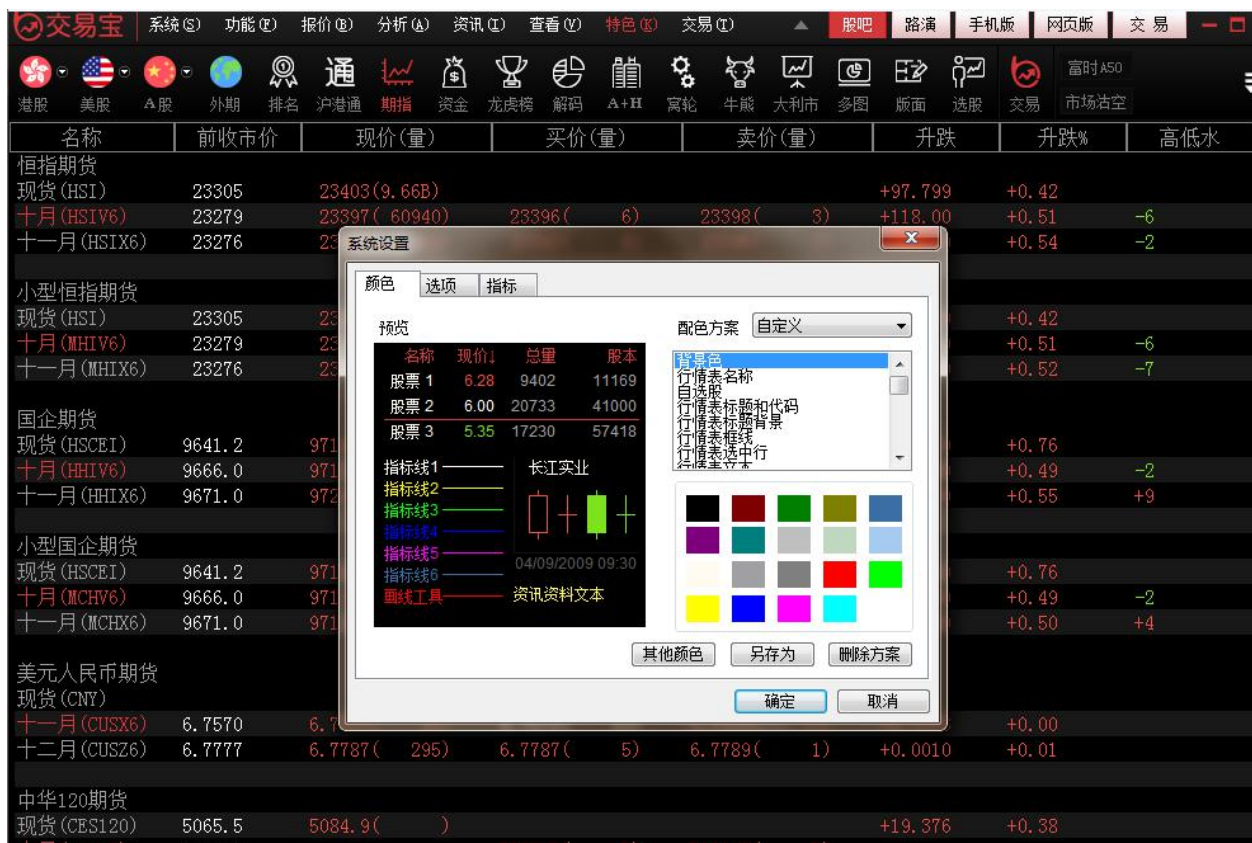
交易宝 系统(S) 功能(F) 报价(B) 分析(A) 资讯(I) 查看(V) 特色(K) 交易(T) 股吧 路演 手机版 网页版 交易

港股 美股 A股 外期 排名 沪港通 期指 资金 龙虎榜 解码 A+H 窝轮 牛熊 大利市 多图 版面 选股 交易 富时A50 市场沽空

| 名称 | 前收市价 | 现价(量) | 买价(量) | 卖价(量) | 升跌 | 升跌% | 高低水 |
|---|---|---|---|---|---|---|---|
| 恒指期货 | | | | | | | |
| 现货(HSI) | 23305 | 23403(9.66B) | | | +97.799 | +0.42 | |
| 十月(HSIV6) | 23279 | 23397( 60940) | 23396( 6) | 23398( 3) | +118.00 | +0.51 | -6 |
| 十一月(HSIX6) | 23276 | 23 | | | | +0.54 | -2 |
| 小型恒指期货 | | | | | | | |
| 现货(HSI) | 23305 | 23 | | | | +0.42 | |
| 十月(MHIV6) | 23279 | 23 | | | | +0.51 | -6 |
| 十一月(MHIX6) | 23276 | 23 | | | | +0.52 | -7 |
| 国企期货 | | | | | | | |
| 现货(HSCEI) | 9641.2 | 971 | | | | +0.76 | |
| 十月(HHIV6) | 9666.0 | 971 | | | | +0.49 | -2 |
| 十一月(HHIX6) | 9671.0 | 972 | | | | +0.55 | +9 |
| 小型国企期货 | | | | | | | |
| 现货(HSCEI) | 9641.2 | 971 | | | | +0.76 | |
| 十月(MCHV6) | 9666.0 | 971 | | | | +0.49 | -2 |
| 十一月(MCHX6) | 9671.0 | 971 | | | | +0.50 | +4 |
| 美元人民币期货 | | | | | | | |
| 现货(CNY) | | | | | | | |
| 十一月(CUSX6) | 6.7570 | 6.7 | | | | +0.00 | |
| 十二月(CUSZ6) | 6.7777 | 6.7787( 295) | 6.7787( 5) | 6.7789( 1) | +0.0010 | +0.01 | |
| 中华120期货 | | | | | | | |
| 现货(CES120) | 5065.5 | 5084.9( ) | | | +19.376 | +0.38 | |

系统设置
颜色 选项 指标
预览
| 名称 | 现价↓ | 总量 | 股本 |
|---|---|---|---|
| 股票1 | 6.28 | 9402 | 11169 |
| 股票2 | 6.00 | 20733 | 41000 |
| 股票3 | 5.35 | 17230 | 57418 |

指标线1 指标线2 指标线3 指标线4 指标线5 指标线6 画线工具
长江实业
04/09/2009 09:30
资讯资料文本
配色方案 自定义
背景色
行情表名称
自选股
行情表标题和代码
行情表标题背景
行情表框线
行情表选中行
行情表文本
其他颜色 另存为 删除方案
确定 取消